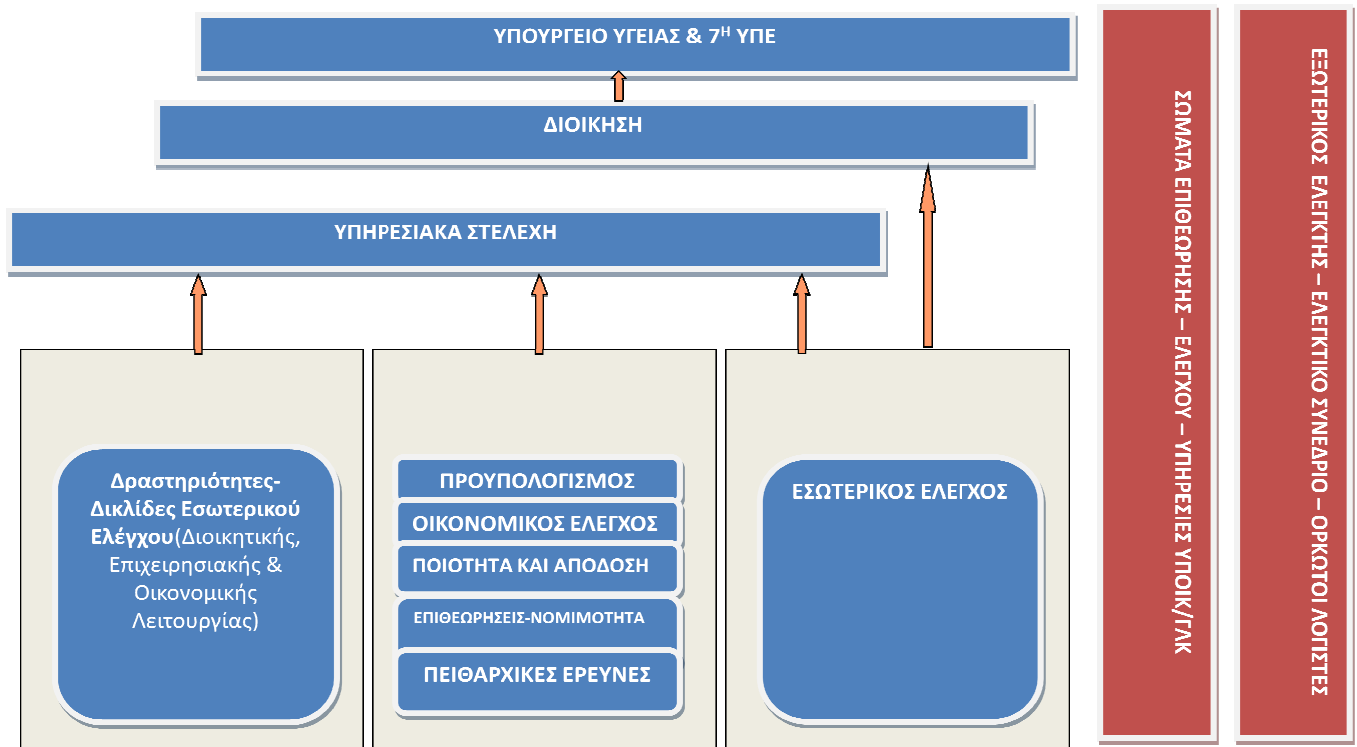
ΥΠΟΥΡΓΕΙΟ ΥΓΕΙΑΣ & 7$^{Η}$ ΥΠΕ

ΔΙΟΙΚΗΣΗ

ΥΠΗΡΕΣΙΑΚΑ ΣΤΕΛΕΧΗ

Δραστηριότητες-Δικλίδες Εσωτερικού Ελέγχου(Διοικητικής, Επιχειρησιακής & Οικονομικής Λειτουργίας)

ΠΡΟΥΠΟΛΟΓΙΣΜΟΣ

ΟΙΚΟΝΟΜΙΚΟΣ ΕΛΕΓΧΟΣ

ΠΟΙΟΤΗΤΑ ΚΑΙ ΑΠΟΔΟΣΗ

ΕΠΙΘΕΩΡΗΣΕΙΣ-ΝΟΜΙΜΟΤΗΤΑ

ΠΕΙΘΑΡΧΙΚΕΣ ΕΡΕΥΝΕΣ

ΕΣΩΤΕΡΙΚΟΣ ΕΛΕΓΧΟΣ

ΣΩΜΑΤΑ ΕΠΙΘΕΩΡΗΣΗΣ – ΕΛΕΓΧΟΥ – ΥΠΗΡΕΣΙΕΣ ΥΠΟΙΚ/ΓΛΚ

ΕΞΩΤΕΡΙΚΟΣ ΕΛΕΓΚΤΗΣ – ΕΛΕΓΚΤΙΚΟ ΣΥΝΕΔΡΙΟ – ΟΡΚΩΤΟΙ ΛΟΓΙΣΤΕΣ